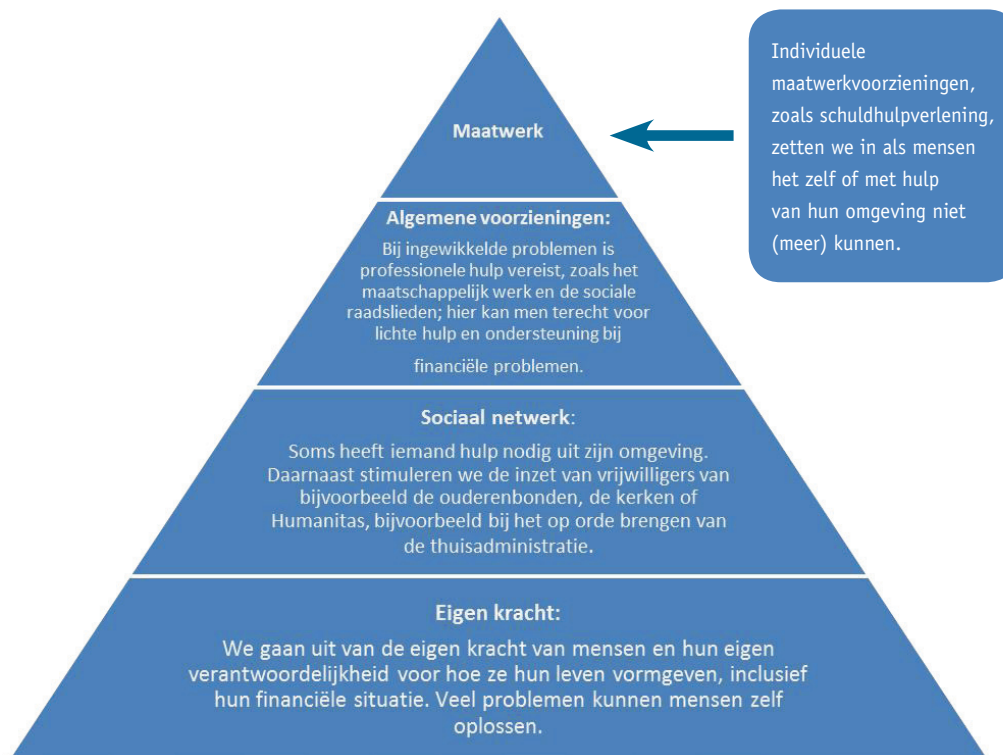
Maatwerk

Individuele maatwerkvoorzieningen, zoals schuldhulpverlening, zetten we in als mensen het zelf of met hulp van hun omgeving niet (meer) kunnen.

Algemene voorzieningen:

Bij ingewikkelde problemen is professionele hulp vereist, zoals het maatschappelijk werk en de sociale raadslieden; hier kan men terecht voor lichte hulp en ondersteuning bij financiële problemen.

Sociaal netwerk:

Soms heeft iemand hulp nodig uit zijn omgeving. Daarnaast stimuleren we de inzet van vrijwilligers van bijvoorbeeld de ouderenbonden, de kerken of Humanitas, bijvoorbeeld bij het op orde brengen van de thuisadministratie.

Eigen kracht:

We gaan uit van de eigen kracht van mensen en hun eigen verantwoordelijkheid voor hoe ze hun leven vormgeven, inclusief hun financiële situatie. Veel problemen kunnen mensen zelf oplossen.